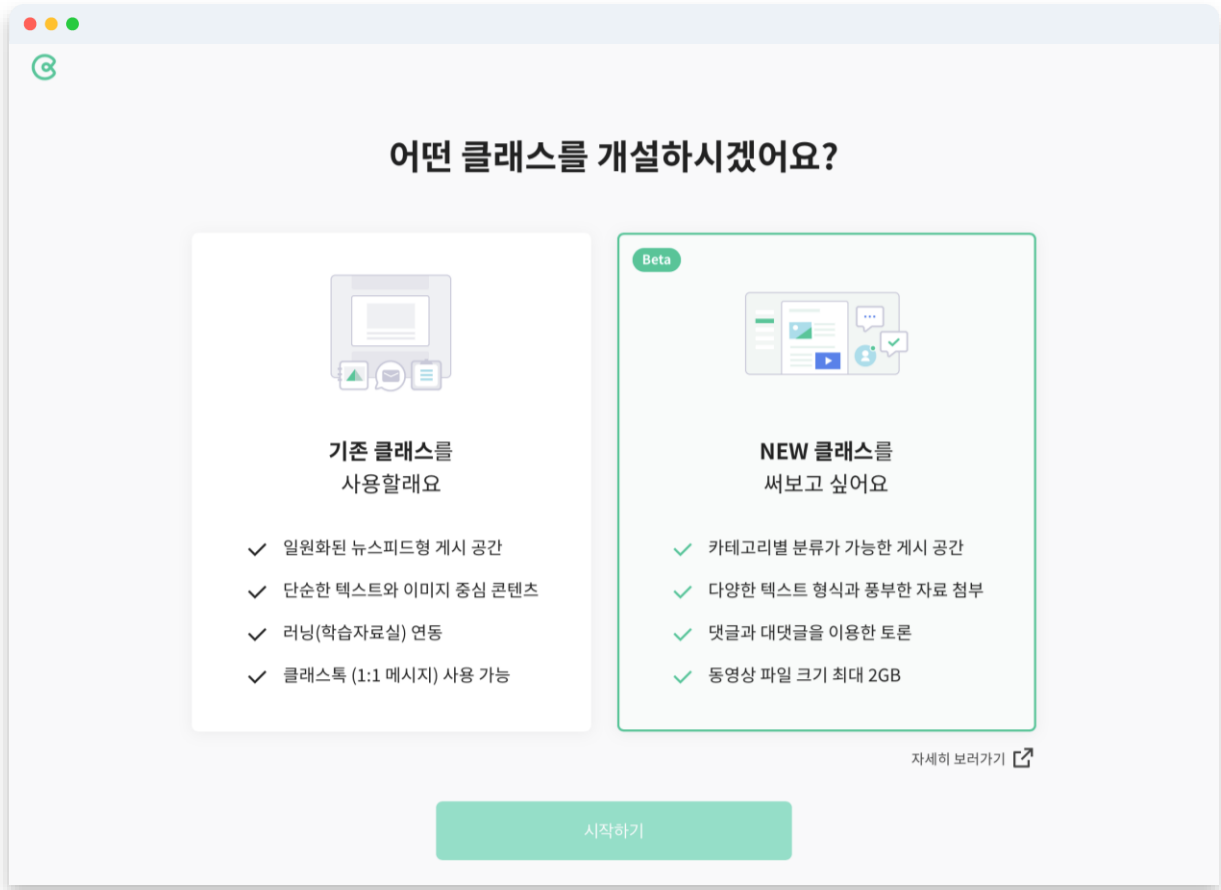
어떤 클래스를 개설하시겠어요?

기존 클래스를
사용할래요

일원화된 뉴스피드형 게시 공간
단순한 텍스트와 이미지 중심 콘텐츠
러닝(학습자료실) 연동
클래스톡 (1:1 메시지) 사용 가능

Beta

NEW 클래스를
써보고 싶어요

카테고리별 분류가 가능한 게시 공간
다양한 텍스트 형식과 풍부한 자료 첨부
댓글과 대댓글을 이용한 토론
동영상 파일 크기 최대 2GB

자세히 보러가기

시작하기